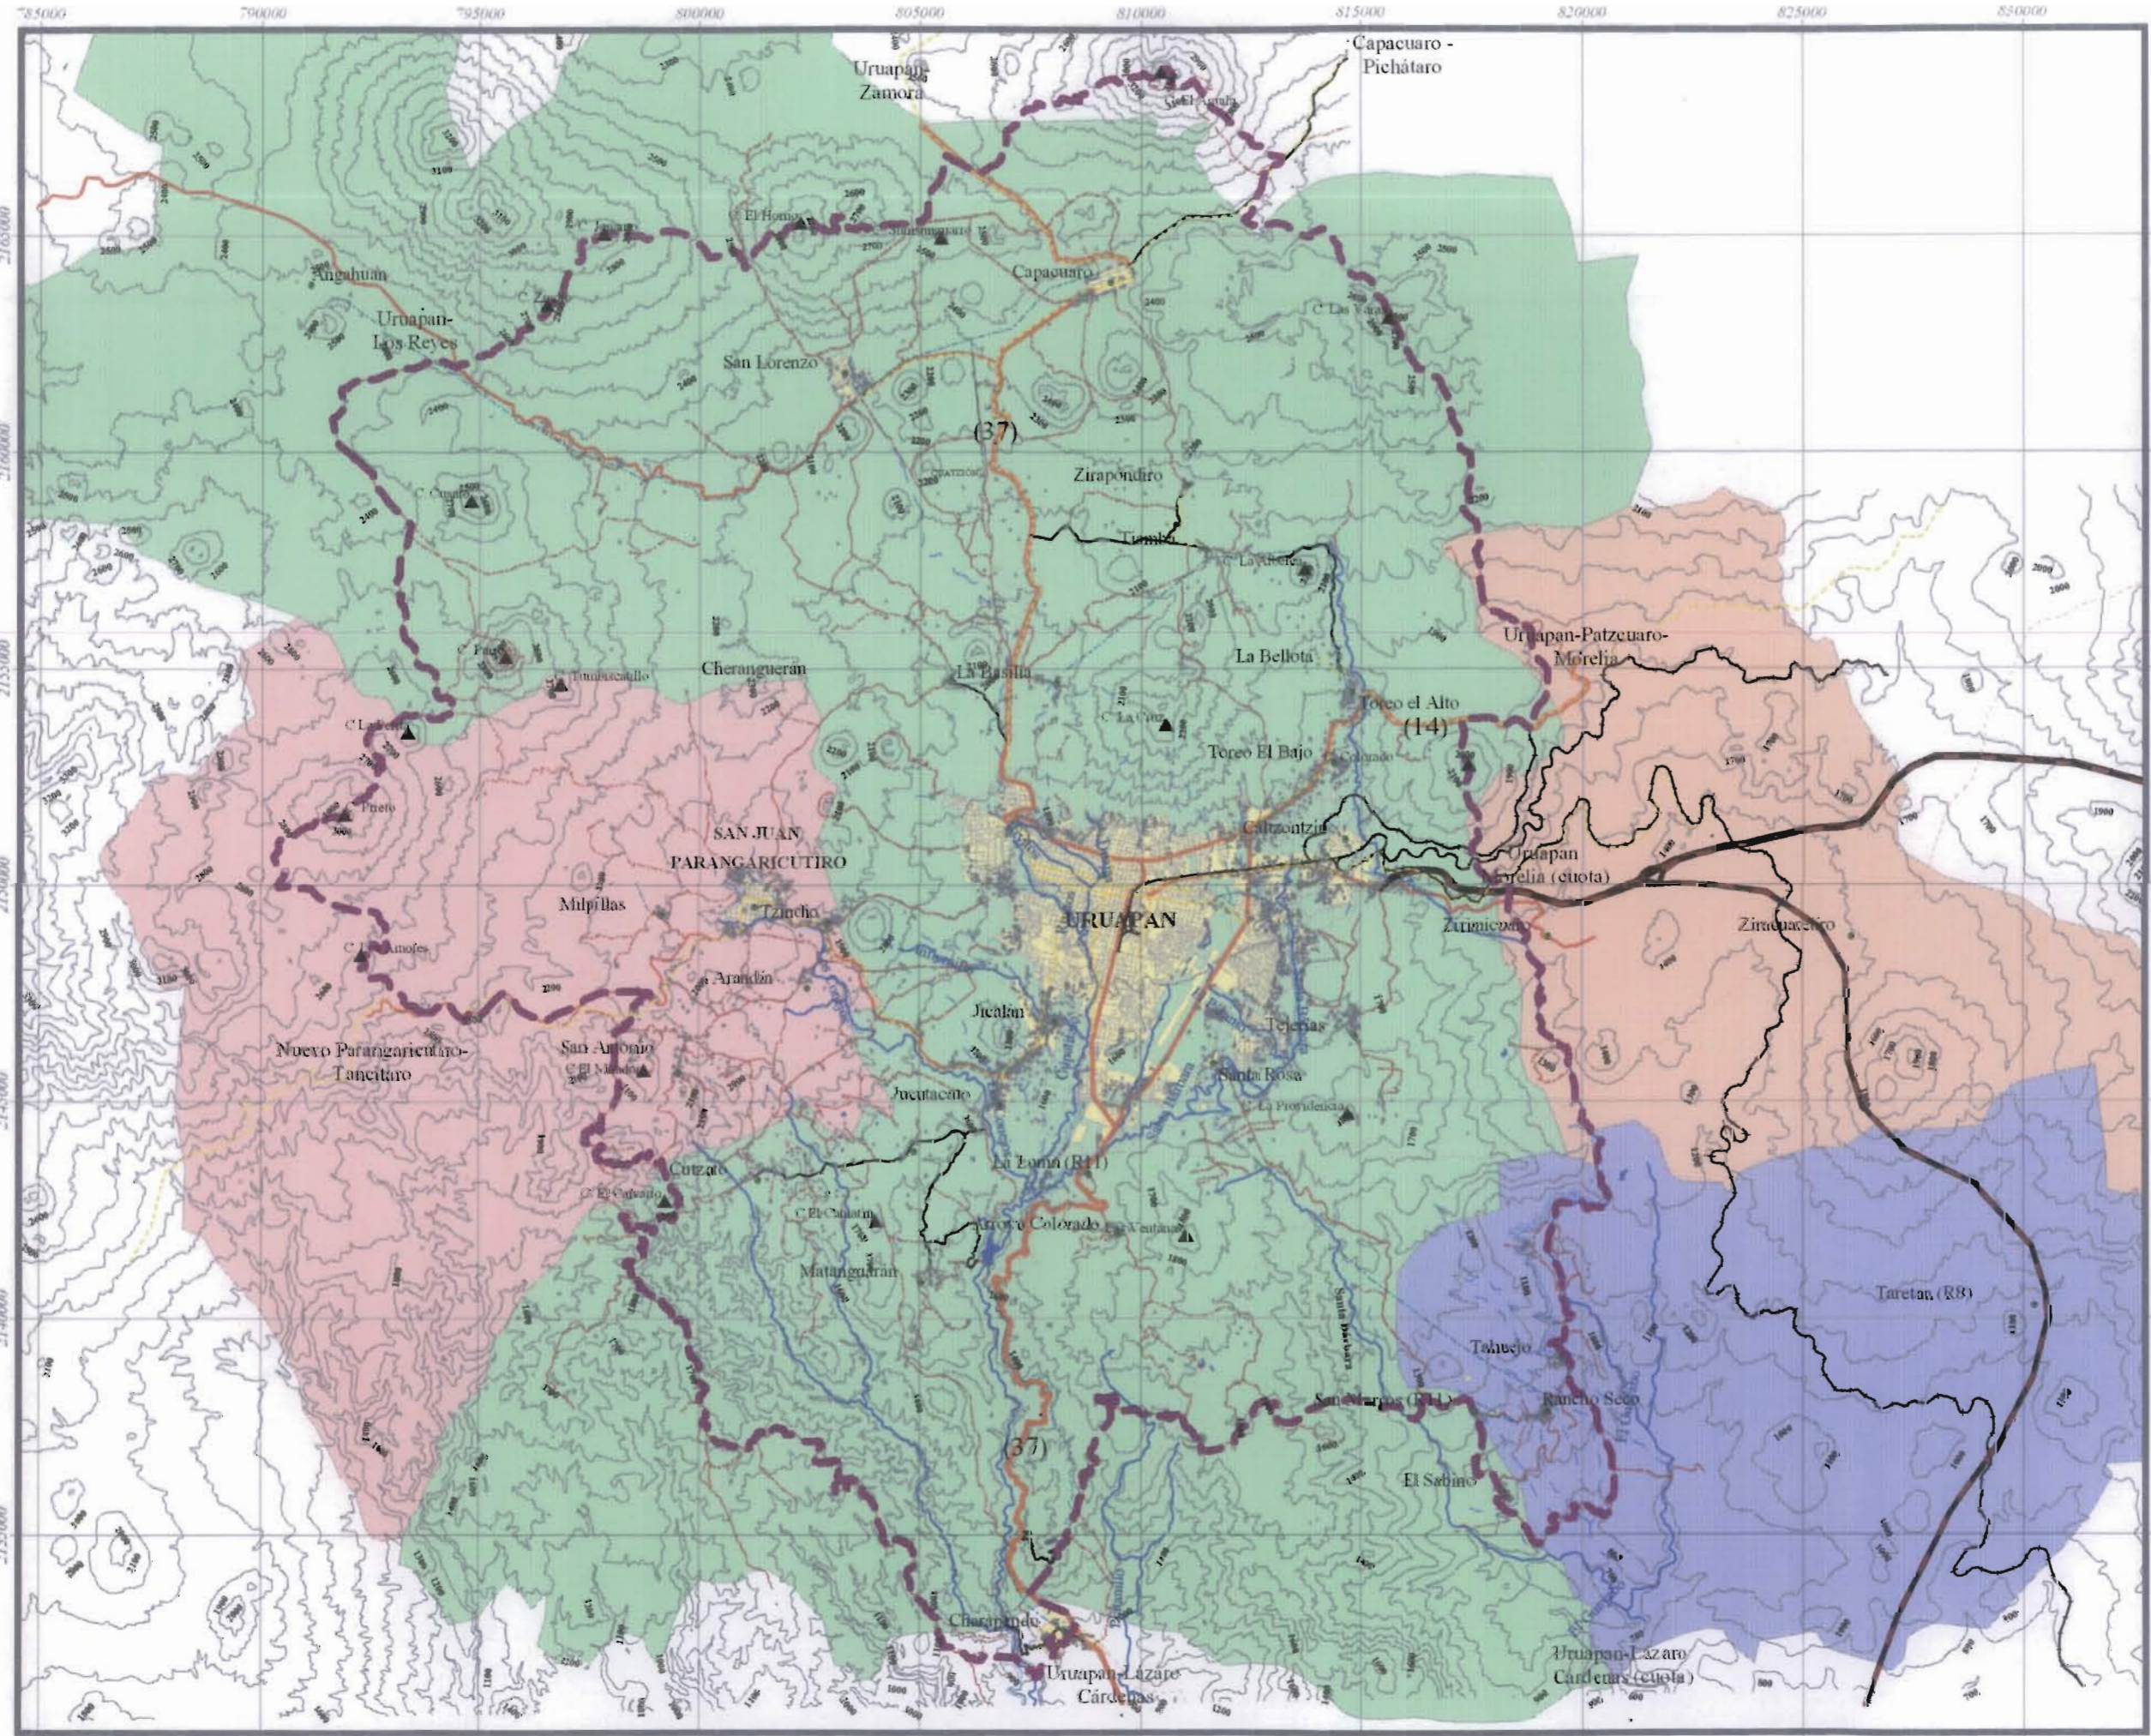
785000 790000 795000 800000 805000 810000 815000 820000 825000 830000

Capacuaro - Pichátaro

Uruapan-Zamora

Angahuan

Uruapan-Los Reyes

El Horno

Capacuaro

San Lorenzo

(37)

Ziraponduro

Tiamba

La Bellota

Uruapan-Patzcuaro-Morelia

Cheranguerán

La Basilla

Toreo el Alto

(14)

Toreo El Bajo

SAN JUAN PARANGARICUTIRO

Caltzontzin

Uruapan Morelia (cuota)

Milpillas

Tzindio

URUAPAN

Zumpimito

Ziracuaretiro

Arandin

Jicalán

Nuevo Parangaricutiro-Tancitaro

San Antonio

Tejerías

Santa Rosa

Jucutacato

La Providencia

La Loma (R11)

Cutzato

Arroyo Colorado

Matanguarán

Taretan (R8)

Tahuejo

Rancho Seco

(37)

El Sabino

Charapendo

Uruapan-Lázaro Cárdenas

Uruapan-Lazaro Cardenas (cuota)